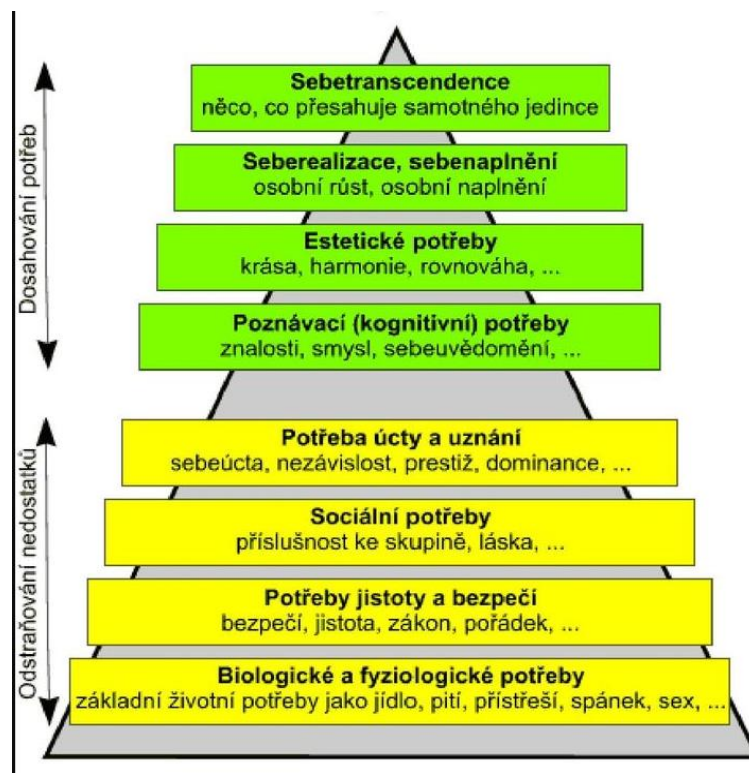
Dosahování potřeb

Sebetranscendence
něco, co přesahuje samotného jedince

Seberealizace, sebenaplnění
osobní růst, osobní naplnění

Estetické potřeby
krása, harmonie, rovnováha, ...

Poznávací (kognitivní) potřeby
znalosti, smysl, sebeuvědomění, ...

Odstraňování nedostatků

Potřeba úcty a uznání
sebeúcta, nezávislost, prestiž, dominance, ...

Sociální potřeby
příslušnost ke skupině, láska, ...

Potřeby jistoty a bezpečí
bezpečí, jistota, zákon, pořádek, ...

Biologické a fyziologické potřeby
základní životní potřeby jako jídlo, pití, přístřeší, spánek, sex, ...